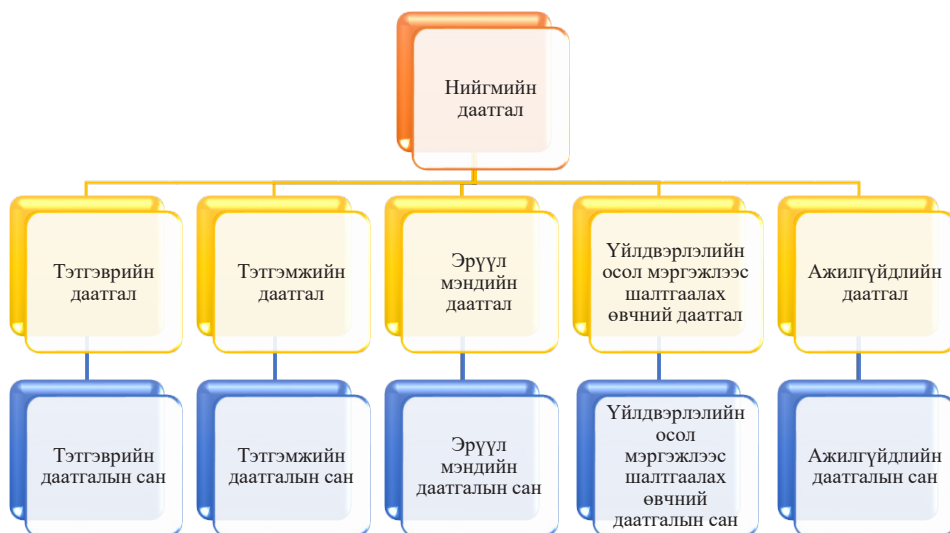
Нийгмийн даатгал

Тэтгэврийн даатгал

Тэтгэмжийн даатгал

Эрүүл мэндийн даатгал

Үйлдвэрлэлийн осол мэргэжлээс шалтгаалах өвчний даатгал

Ажилгүйдлийн даатгал

Тэтгэврийн даатгалын сан

Тэтгэмжийн даатгалын сан

Эрүүл мэндийн даатгалын сан

Үйлдвэрлэлийн осол мэргэжлээс шалтгаалах өвчний даатгалын сан

Ажилгүйдлийн даатгалын сан